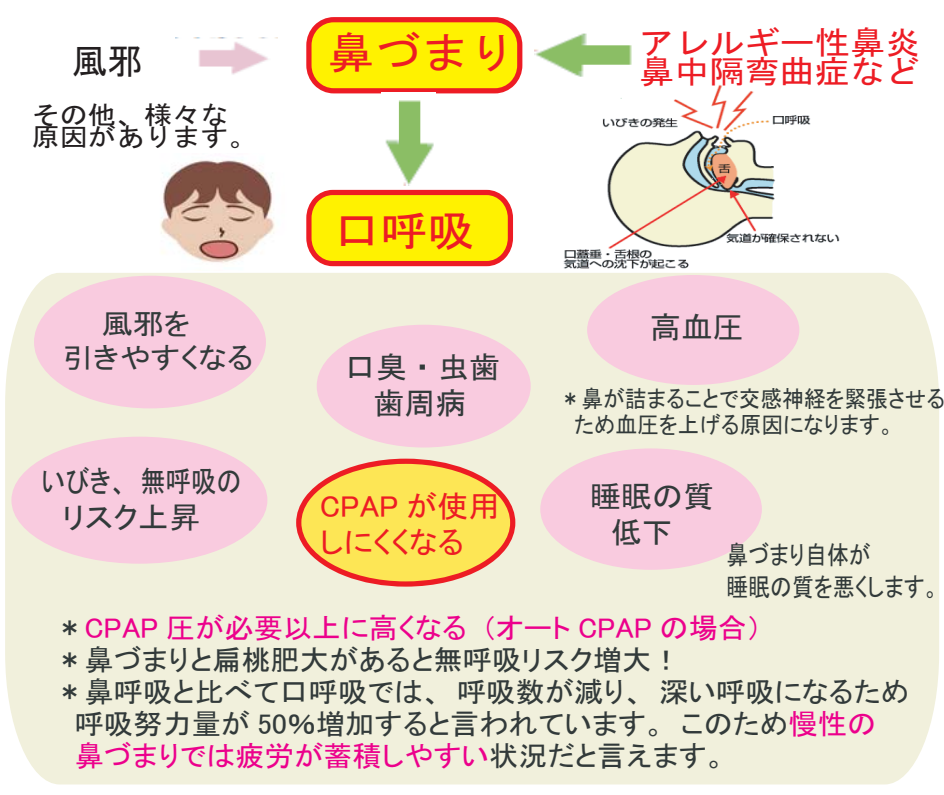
風邪

鼻づまり

アレルギー性鼻炎
鼻中隔弯曲症など

その他、様々な原因があります。

いびきの発生

口呼吸

舌

口呼吸

気道が確保されない

口蓋垂・舌根の気道への沈下が起こる

風邪を引きやすくなる

高血圧

口臭・虫歯
歯周病

＊鼻が詰まることで交感神経を緊張させるため血圧を上げる原因になります。

いびき、無呼吸のリスク上昇

CPAP が使用しにくくなる

睡眠の質低下

鼻づまり自体が睡眠の質を悪くします。

＊ CPAP 圧が必要以上に高くなる（オート CPAP の場合）
＊ 鼻づまりと扁桃肥大があると無呼吸リスク増大！
＊ 鼻呼吸と比べて口呼吸では、呼吸数が減り、深い呼吸になるため呼吸努力量が 50%増加すると言われています。このため慢性の鼻づまりでは疲労が蓄積しやすい状況だと言えます。